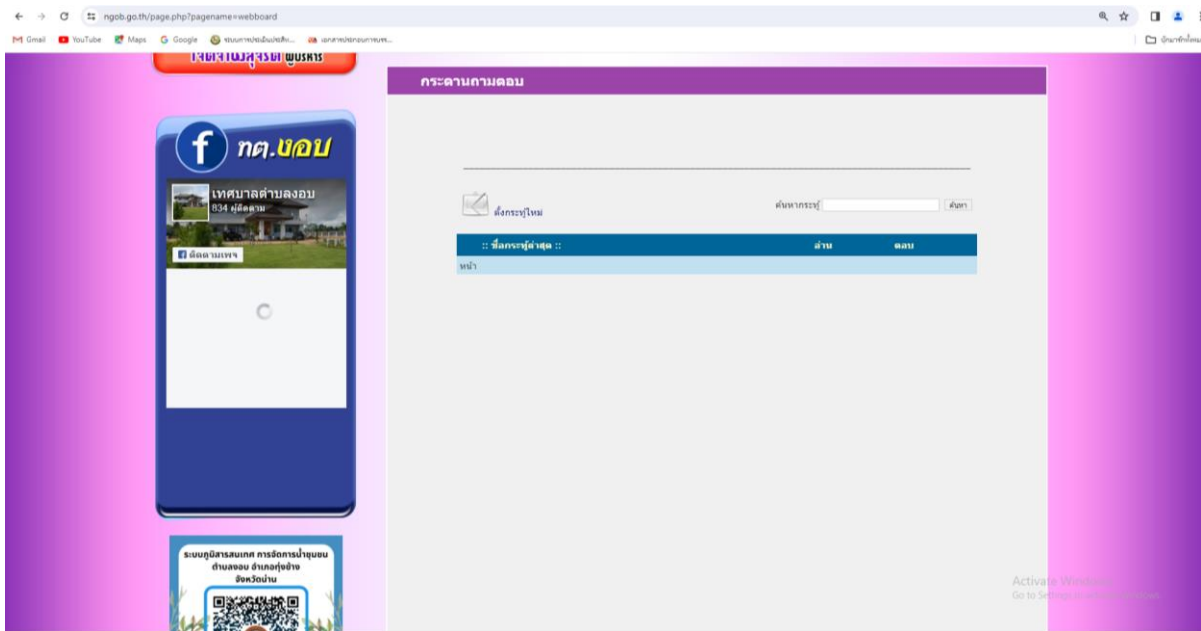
ngob.go.th/page.php?pagename=webboard

Gmail YouTube Maps Google ระบบการประเมินประสิท... เอกสารประกอบการบรร...

บันทึกทั้งหมด

เจตจำนงสุจริต ผู้บริหาร

ทต.งอบ

เทศบาลตำบลงอบ
834 ผู้ติดตาม

ติดตามเพจ

กระดานถามตอบ

ตั้งกระทู้ใหม่

ค้นหากระทู้ ค้นหา

| :: ชื่อกระทู้ล่าสุด :: | อ่าน | ตอบ |
|---|---|---|
| หน้า | | |

ระบบภูมิสารสนเทศ การจัดการน้ำชุมชน ตำบลงอบ อำเภอทุ่งช้าง จังหวัดน่าน

Activate Windows
Go to Settings to activate Windows.